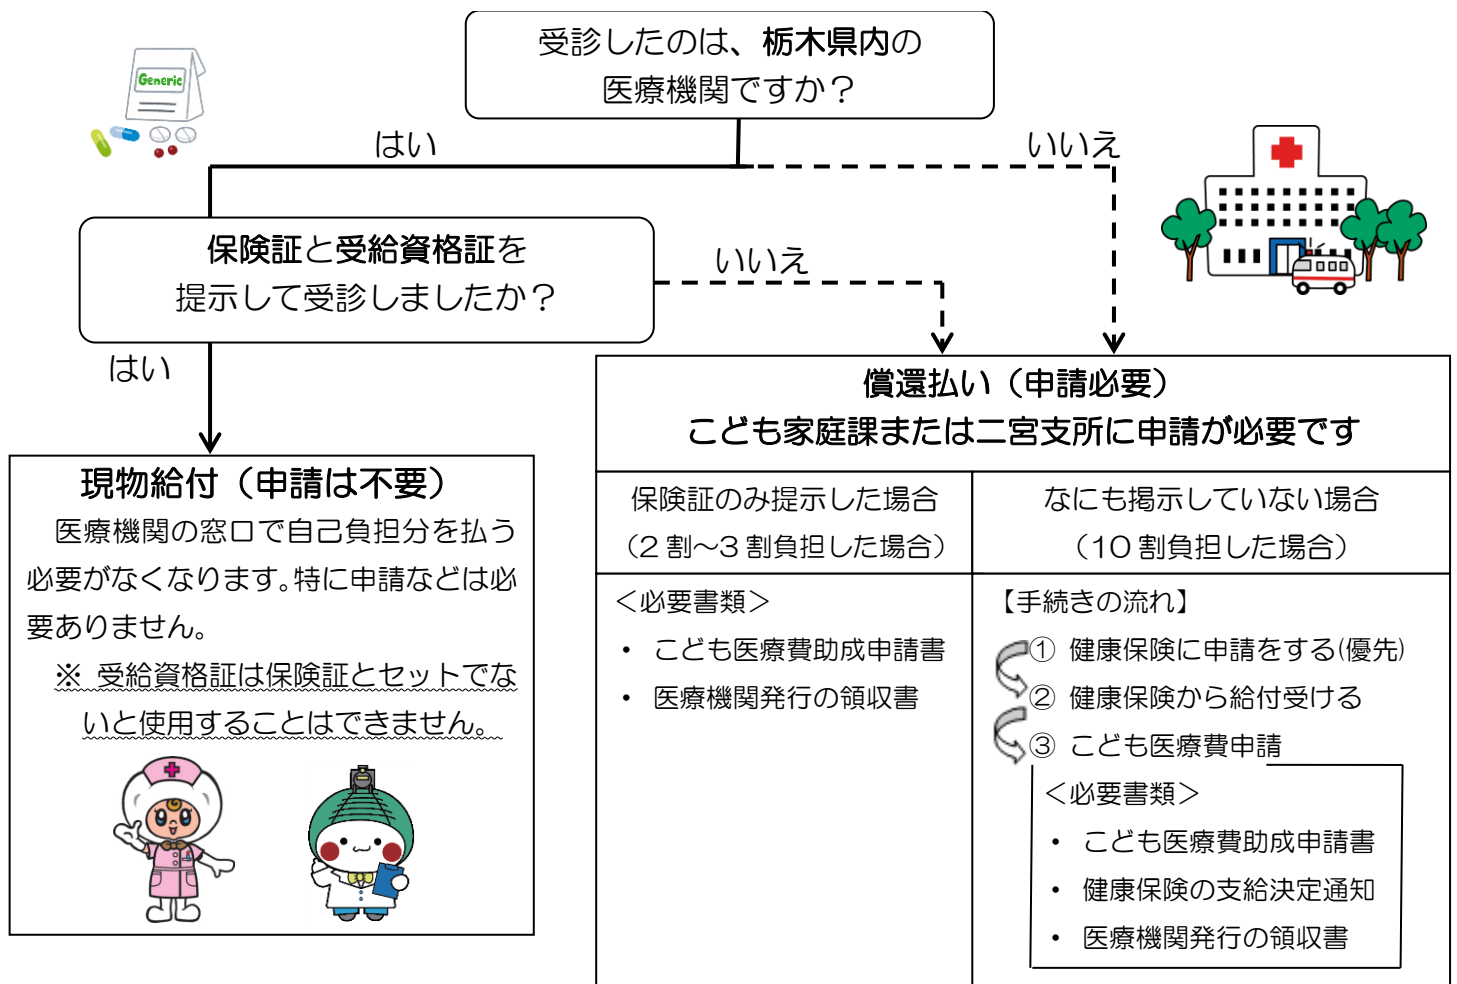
受診したのは、栃木県内の医療機関ですか？

Generic

はい

いいえ

保険証と受給資格証を提示して受診しましたか？

いいえ

はい

償還払い（申請必要）
こども家庭課または二宮支所に申請が必要です

現物給付（申請は不要）

医療機関の窓口で自己負担分を払う必要がなくなります。特に申請などは必要ありません。

※ 受給資格証は保険証とセットでないと使用することはできません。

| 保険証のみ提示した場合（2割～3割負担した場合） | なにも掲示していない場合（10割負担した場合） |
|---|---|
| ＜必要書類＞<br>・ こども医療費助成申請書<br>・ 医療機関発行の領収書 | 【手続きの流れ】<br>① 健康保険に申請をする(優先)<br>② 健康保険から給付受ける<br>③ こども医療費申請<br>＜必要書類＞<br>・ こども医療費助成申請書<br>・ 健康保険の支給決定通知<br>・ 医療機関発行の領収書 |